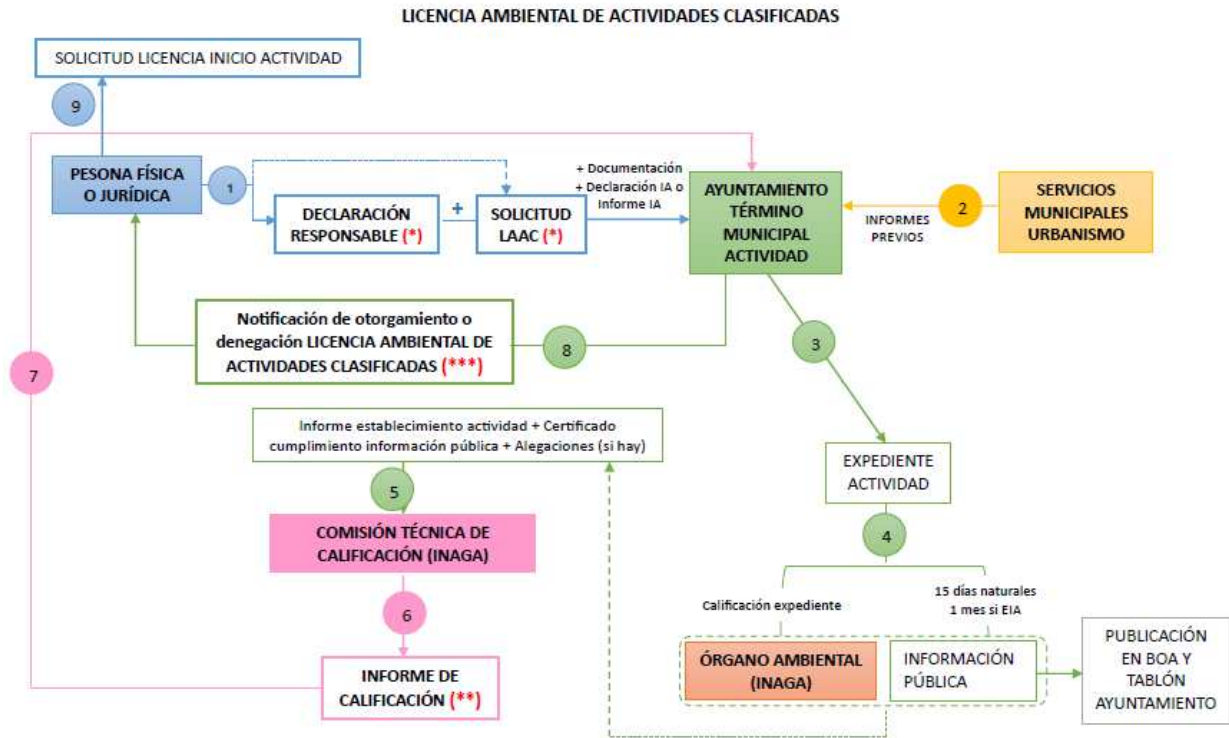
LICENCIA AMBIENTAL DE ACTIVIDADES CLASIFICADAS

SOLICITUD LICENCIA INICIO ACTIVIDAD

9

PESONA FÍSICA O JURÍDICA

1

DECLARACIÓN RESPONSABLE (*)

+

SOLICITUD LAAC (*)

+ Documentación
+ Declaración IA o Informe IA

AYUNTAMIENTO TÉRMINO MUNICIPAL ACTIVIDAD

INFORMES PREVIOS

2

SERVICIOS MUNICIPALES URBANISMO

Notificación de otorgamiento o denegación LICENCIA AMBIENTAL DE ACTIVIDADES CLASIFICADAS (***)

8

3

7

Informe establecimiento actividad + Certificado cumplimiento información pública + Alegaciones (si hay)

5

EXPEDIENTE ACTIVIDAD

COMISIÓN TÉCNICA DE CALIFICACIÓN (INAGA)

4

15 días naturales
1 mes si EIA

Calificación expediente

6

ÓRGANO AMBIENTAL (INAGA)

INFORMACIÓN PÚBLICA

PUBLICACIÓN EN BOA Y TABLÓN AYUNTAMIENTO

INFORME DE CALIFICACIÓN (**)